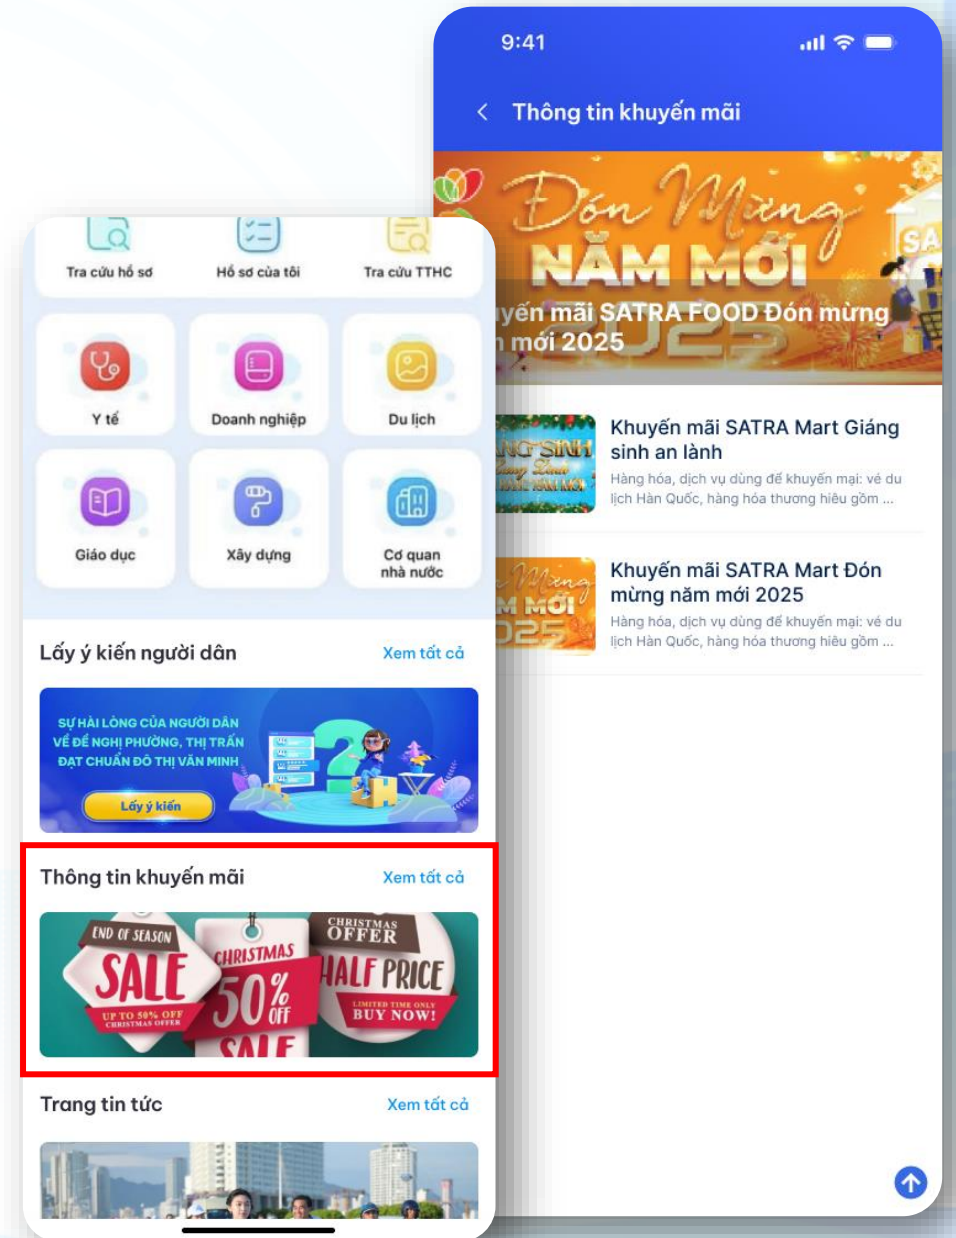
Tra cứu hồ sơ
Hồ sơ của tôi
Tra cứu TTHC

Y tế
Doanh nghiệp
Du lịch
Giáo dục
Xây dựng
Cơ quan nhà nước

Lấy ý kiến người dân
Xem tất cả

SỰ HÀI LÒNG CỦA NGƯỜI DÂN VỀ ĐỀ NGHỊ PHƯỜNG, THỊ TRẤN ĐẠT CHUẨN ĐÔ THỊ VĂN MINH
Lấy ý kiến

Thông tin khuyến mãi
Xem tất cả

END OF SEASON SALE UP TO 50% OFF CHRISTMAS OFFER
CHRISTMAS 50% Off SALE
CHRISTMAS OFFER HALF PRICE LIMITED TIME ONLY BUY NOW!

Trang tin tức
Xem tất cả

9:41
Thông tin khuyến mãi

Đón Mừng NĂM MỚI
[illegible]yến mãi SATRA FOOD Đón mừng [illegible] mới 2025

Khuyến mãi SATRA Mart Giáng sinh an lành
Hàng hóa, dịch vụ dùng để khuyến mại: vé du lịch Hàn Quốc, hàng hóa thương hiệu gồm ...

Khuyến mãi SATRA Mart Đón mừng năm mới 2025
Hàng hóa, dịch vụ dùng để khuyến mại: vé du lịch Hàn Quốc, hàng hóa thương hiệu gồm ...